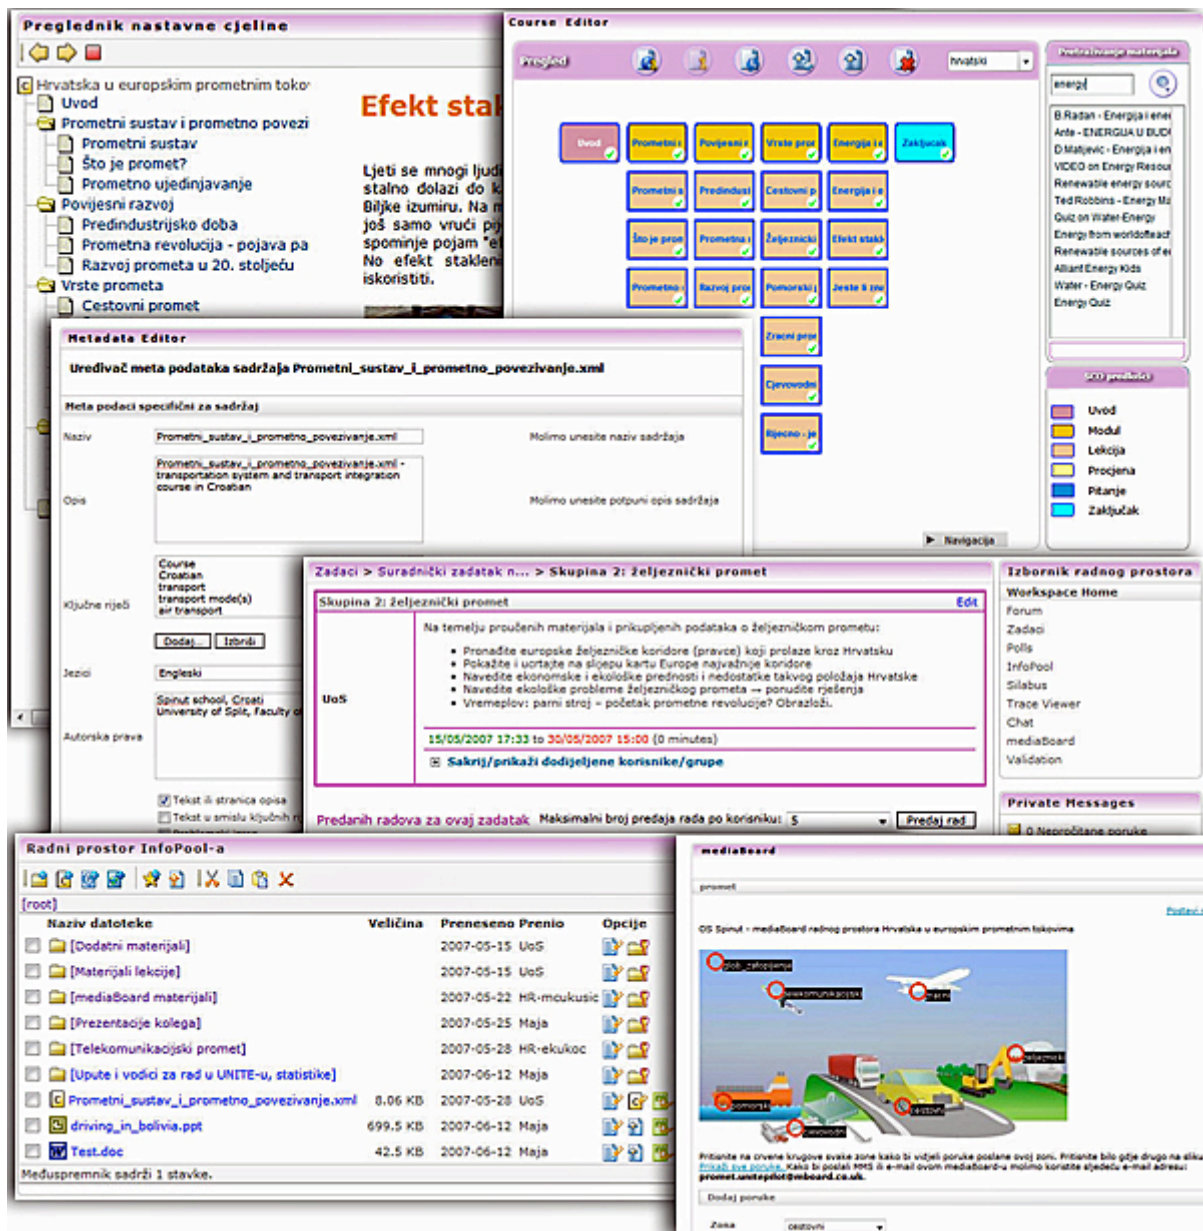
Preglednik nastavne cjeline

Hrvatska u europskim prometnim toko
Uvod
Prometni sustav i prometno povezi
Prometni sustav
Što je promet?
Prometno ujedinjavanje
Povijesni razvoj
Predindustrijsko doba
Prometna revolucija - pojava pa
Razvoj prometa u 20. stoljeću
Vrste prometa
Cestovni promet

Efekt stak

Ljeti se mnogi ljud stalno dolazi do k Biljke izumiru. Na još samo vrući pi spominje pojam "e No efekt staklen iskoristiti.

Course Editor

Pregled
Hrvatski

Uvod
Prometni
Povijesni
Vrste pro
Energija i
Zaključak
Prometni s
Predindust
Cestovni p
Energija i
Što je prom
Prometna
Željeznički
Efekt stakl
Prometno
Razvoj pro
Pomorski
Jeste li zna
Zračni pro
Cjevovodni
Riječno - je

Navigacija

Pretraživanje materijala
energ
B.Radan - Energija i ene
Ante - ENERGIJA U BUD
D.Matijevic - Energija i en
VIDEO on Energy Resou
Renewable energy sourc
Ted Robbins - Energy Ma
Quiz on Water Energy
Energy from worldofteach
Renewable sources of e
Alliant Energy Kids
Water - Energy Quiz
Energy Quiz

SCO predlošci
Uvod
Modul
Lekcija
Procjena
Pitanje
Zaključak

Metadata Editor

Uređivač meta podataka sadržaja Prometni_sustav_i_prometno_povezivanje.xml

Meta podaci specifični za sadržaj

Naziv | Prometni_sustav_i_prometno_povezivanje.xml | Molimo unesite naziv sadržaja
Opis | Prometni_sustav_i_prometno_povezivanje.xml - transportation system and transport integration course in Croatian | Molimo unesite potpuni opis sadržaja
Ključne riječi | Course Croatian transport transport mode(s) air transport
Dodaj Izbriši
Jezici | Engleski
Autorska prava | Spinut school, Croati University of Split, Faculty
Tekst ili stranica opisa
Tekst u smislu ključnih r

Zadaci > Suradnički zadatak n... > Skupina 2: željeznički promet

Skupina 2: željeznički promet   Edit

UoS

Na temelju proučenih materijala i prikupljenih podataka o željezničkom prometu:
• Pronađite europske željezničke koridore (pravce) koji prolaze kroz Hrvatsku
• Pokažite i ucrtajte na slijepu kartu Europe najvažnije koridore
• Navedite ekonomske i ekološke prednosti i nedostatke takvog položaja Hrvatske
• Navedite ekološke probleme željezničkog prometa → ponudite rješenja
• Vremeplov: parni stroj – početak prometne revolucije? Obrazloži.

15/05/2007 17:33 to 30/05/2007 15:00 (0 minutes)

Sakrij/prikaži dodijeljene korisnike/grupe

Predanih radova za ovaj zadatak   Maksimalni broj predaja rada po korisniku: 5   Predaj rad

Izbornik radnog prostora
Workspace Home
Forum
Zadaci
Polls
InfoPool
Silabus
Trace Viewer
Chat
mediaBoard
Validation

Private Messages
0 Nepročitane poruke

Radni prostor InfoPool-a

[root]

| Naziv datoteke | Veličina | Preneseno | Prenio | Opcije |
|---|---|---|---|---|
| [Dodatni materijali] | | 2007-05-15 | UoS | |
| [Materijali lekcije] | | 2007-05-15 | UoS | |
| [mediaBoard materijali] | | 2007-05-22 | HR-mcukusic | |
| [Prezentacije kolega] | | 2007-05-25 | Maja | |
| [Telekomunikacijski promet] | | 2007-05-28 | HR-ekukoc | |
| [Upute i vodiči za rad u UNITE-u, statistike] | | 2007-06-12 | Maja | |
| Prometni_sustav_i_prometno_povezivanje.xml | 8.06 KB | 2007-05-28 | UoS | |
| driving_in_bolivia.ppt | 699.5 KB | 2007-06-12 | Maja | |
| Test.doc | 42.5 KB | 2007-06-12 | Maja | |

Međuspremnik sadrži 1 stavke.

mediaBoard

promet

Posljednji

OS Spinut - mediaBoard radnog prostora Hrvatska u europskim prometnim tokovima

dob_zatopljenja
telekomunikacijski
zračni
željeznički
pomorski
cestovni
cjevovodni

Pritisnite na crvene krugove svake zone kako bi vidjeli poruke poslane ovoj zoni. Pritisnite bilo gdje drugo na sliku
Prikaži sve poruke. Kako bi poslali MMS ili e-mail ovom mediaBoard-u molimo koristite sljedeću e-mail adresu:
promet.unitepilot@mboard.co.uk.

Dodaj poruke

Zona   cestovni